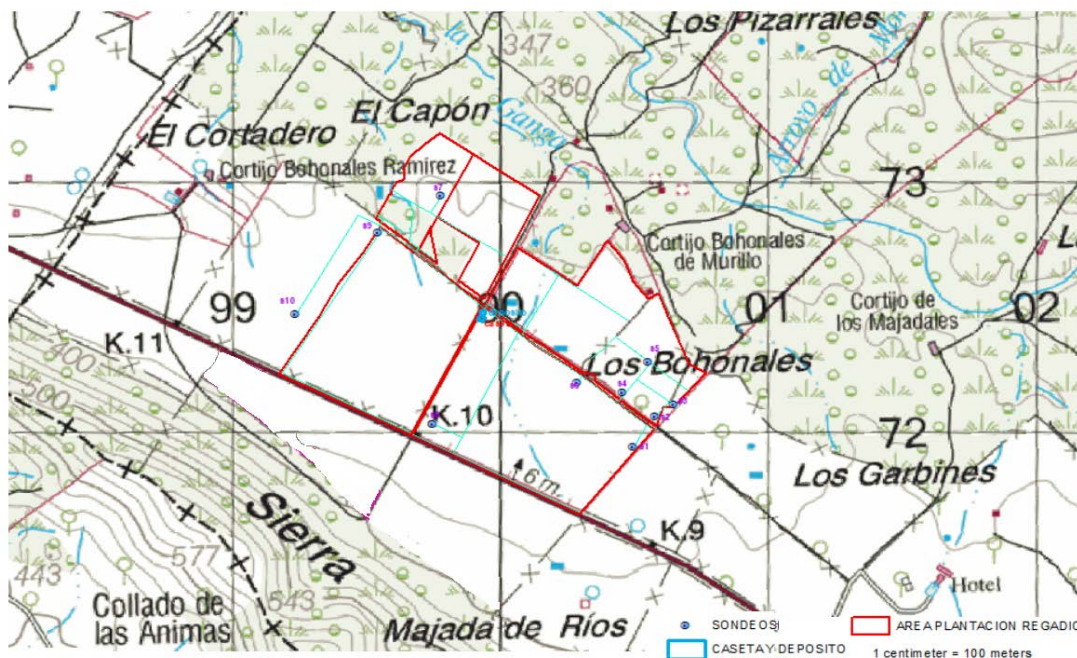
Los Pizarrales
347
360
la Ganga
Arroyo de
El Capón
El Cortadero
Cortijo Bohonales Ramirez
s7
s5
73
Cortijo Bohonales de Murillo
Cortijo de los Majadales
99
s10
00
01
02
K.11
s5
Los Bohonales
s4
s3
s2
s1
72
K.10
Los Garbines
16 m.
400
500
Sierra
K.9
577
443
543
Hotel
Collado de las Animas
Majada de Rios
SONDEOS
CASETA Y DEPOSITO
AREA PLANTACION REGADIO
1 centimeter = 100 meters